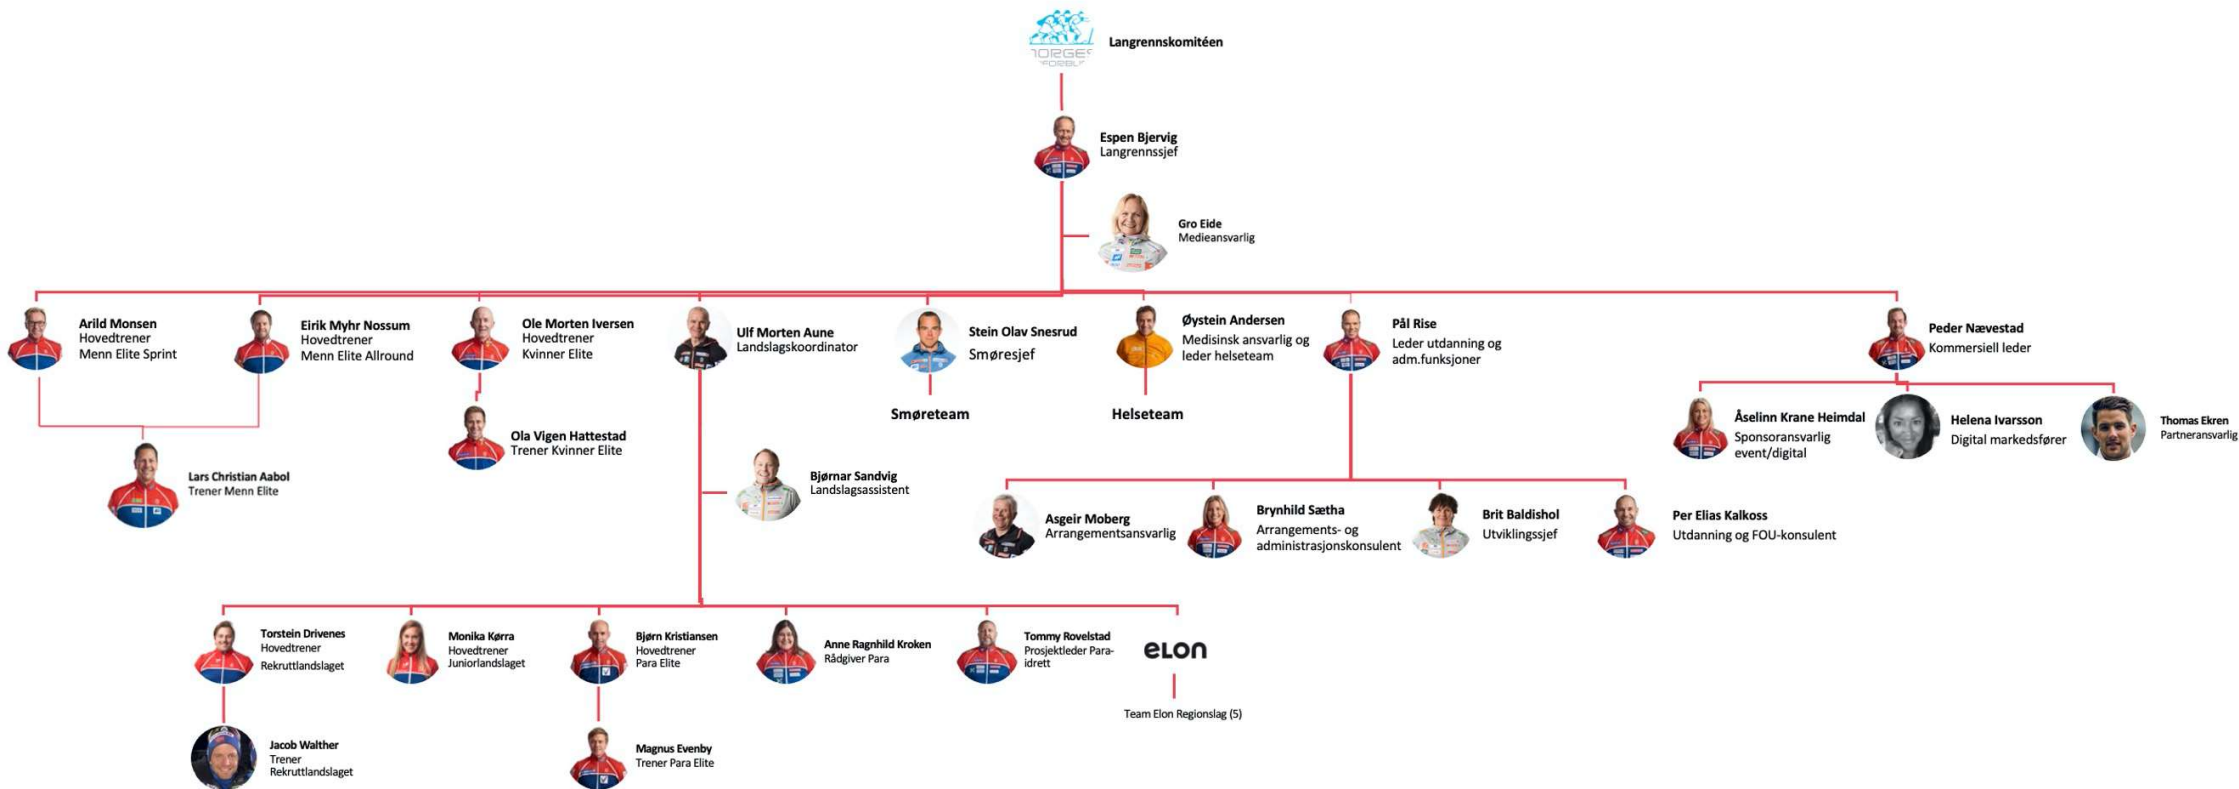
NORGES FORBUND

Langrennskomitéen

Espen Bjervig
Langrennssjef

Gro Eide
Medieansvarlig

Arild Monsen
Hovedtrener
Menn Elite Sprint

Eirik Myhr Nossum
Hovedtrener
Menn Elite Allround

Ole Morten Iversen
Hovedtrener
Kvinner Elite

Ulf Morten Aune
Landslagskoordinator

Stein Olav Snesrud
Smøresjef

Øystein Andersen
Medisinsk ansvarlig og leder helseteam

Pål Rise
Leder utdanning og adm.funksjoner

Peder Nævestad
Kommersiell leder

Lars Christian Aabol
Trener Menn Elite

Ola Vigen Hattestad
Trener Kvinner Elite

Smøreteam

Helseteam

Åselinn Krane Heimdal
Sponsoransvarlig event/digital

Helena Ivarsson
Digital markedsfører

Thomas Ekren
Partneransvarlig

Bjørnar Sandvig
Landslagsassistent

Asgeir Moberg
Arrangementsansvarlig

Brynhild Sætha
Arrangements- og administrasjonskonsulent

Brit Baldishol
Utviklingssjef

Per Elias Kalkoss
Utdanning og FOU-konsulent

Torstein Drivenes
Hovedtrener
Rekruttlandslaget

Monika Kørra
Hovedtrener
Juniorlandslaget

Bjørn Kristiansen
Hovedtrener
Para Elite

Anne Ragnhild Kroken
Rådgiver Para

Tommy Rovelstad
Prosjektleder Para-idrett

ELON

Team Elon Regionslag (5)

Jacob Walther
Trener
Rekruttlandslaget

Magnus Evenby
Trener Para Elite